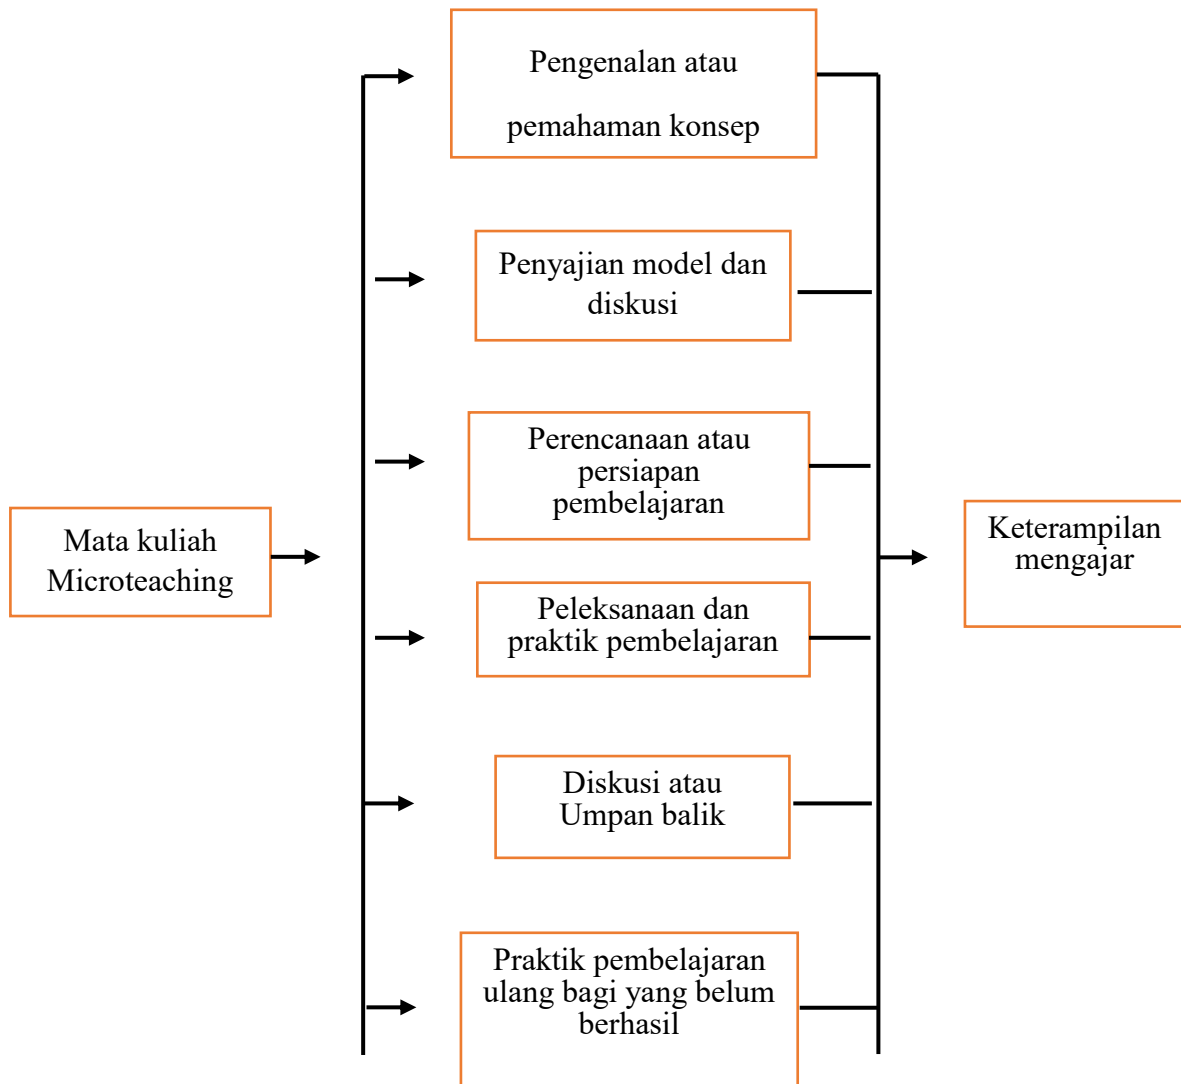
Mata kuliah Microteaching

Pengenalan atau pemahaman konsep

Penyajian model dan diskusi

Perencanaan atau persiapan pembelajaran

Peleksanaan dan praktik pembelajaran

Diskusi atau Umpan balik

Praktik pembelajaran ulang bagi yang belum berhasil

Keterampilan mengajar